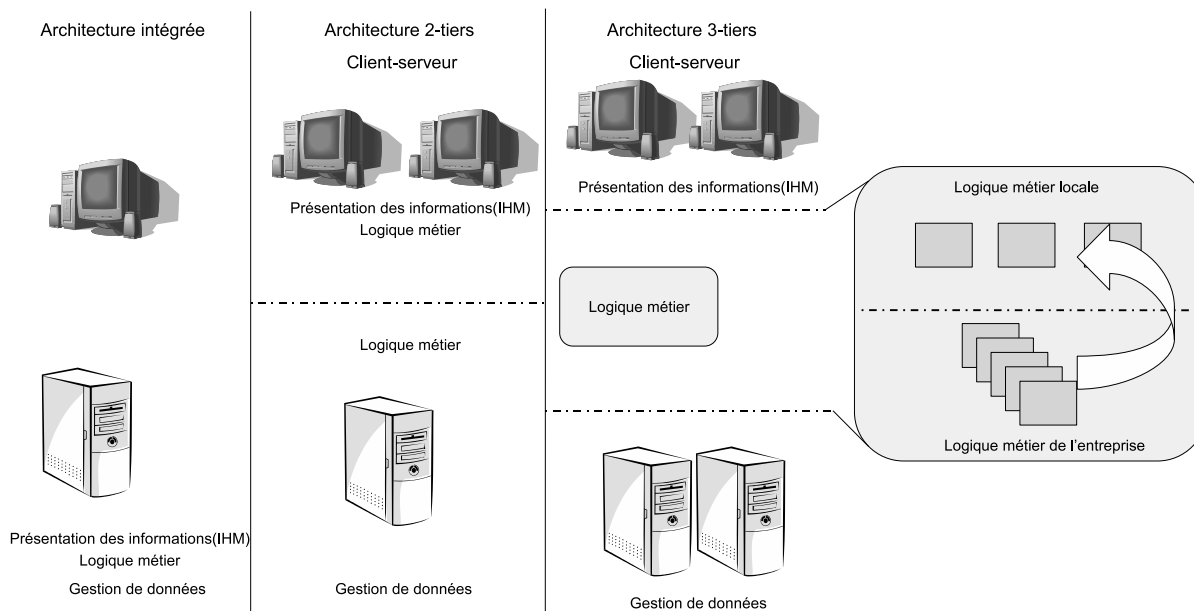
Architecture intégrée

Présentation des informations(IHM)
Logique métier
Gestion de données

Architecture 2-tiers
Client-serveur

Présentation des informations(IHM)
Logique métier

Logique métier

Gestion de données

Architecture 3-tiers
Client-serveur

Présentation des informations(IHM)

Logique métier

Gestion de données

Logique métier locale

Logique métier de l'entreprise